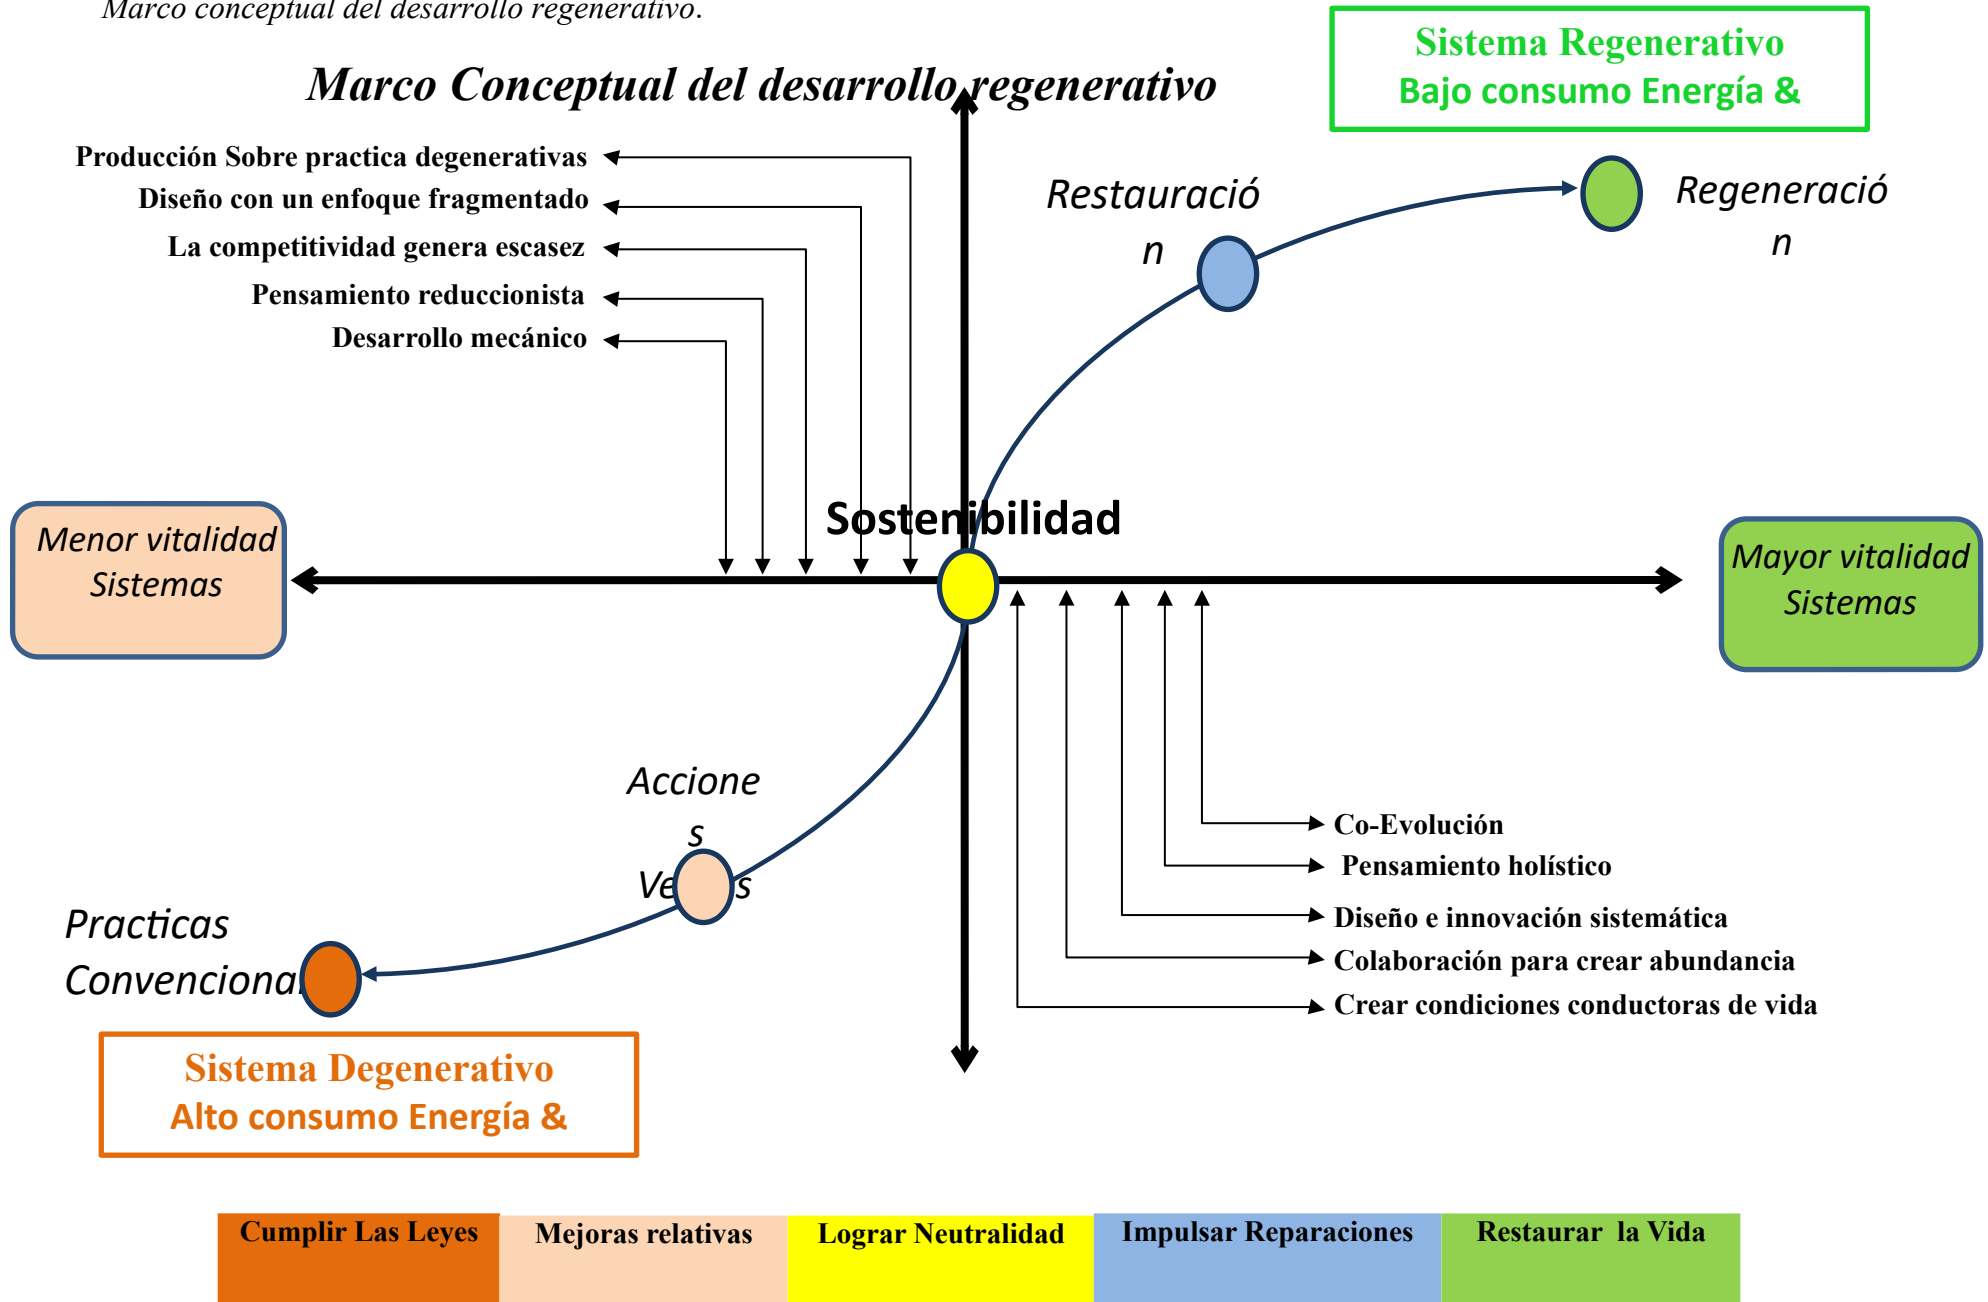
Marco conceptual del desarrollo regenerativo.

Marco Conceptual del desarrollo regenerativo

Sistema Regenerativo
Bajo consumo Energía &

Producción Sobre practica degenerativas
Diseño con un enfoque fragmentado
La competitividad genera escasez
Pensamiento reduccionista
Desarrollo mecánico

Restauració
n

Regeneració
n

Menor vitalidad
Sistemas

Sostenibilidad

Mayor vitalidad
Sistemas

Accione
s
Ve s

Practicas
Convencional

Co-Evolución
Pensamiento holístico
Diseño e innovación sistemática
Colaboración para crear abundancia
Crear condiciones conductoras de vida

Sistema Degenerativo
Alto consumo Energía &

| Cumplir Las Leyes | Mejoras relativas | Lograr Neutralidad | Impulsar Reparaciones | Restaurar la Vida |
|---|---|---|---|---|